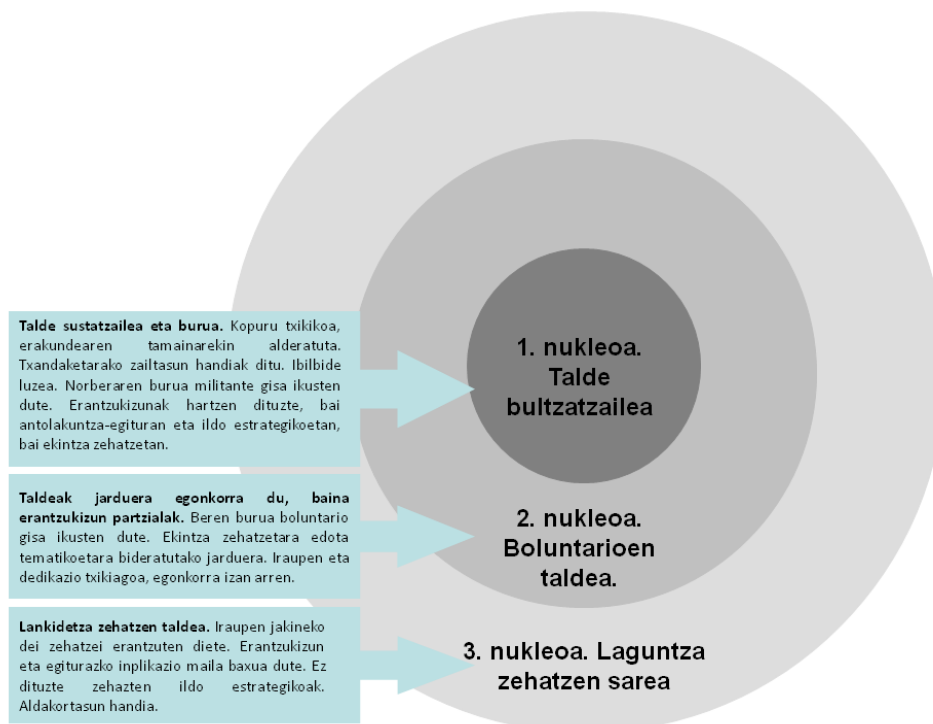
**Talde sustatzailea eta burua.** Kopuru txikikoa, erakundearen tamainarekin alderatuta. Txandaketarako zailtasun handiak ditu. Ibilbide luzea. Norberaren burua militante gisa ikusten dute. Erantzukizunak hartzen dituzte, bai antolakuntza-egituran eta ildo estrategikoetan, bai ekintza zehatzetan.

1. nukleoa. Talde bultzatzailea

**Taldeak jarduera egonkorra du, baina erantzukizun partzialak.** Beren burua boluntario gisa ikusten dute. Ekintza zehatzetara edota tematikoetara bideratutako jarduera. Iraupen eta dedikazio txikiagoa, egonkorra izan arren.

2. nukleoa. Boluntarioen taldea.

**Lankidetza zehatzen taldea.** Iraupen jakineko dei zehatzei erantzuten diete. Erantzukizun eta egiturazko inplikazio maila baxua dute. Ez dituzte zehazten ildo estrategikoak. Aldakortasun handia.

3. nukleoa. Laguntza zehatzen sarea